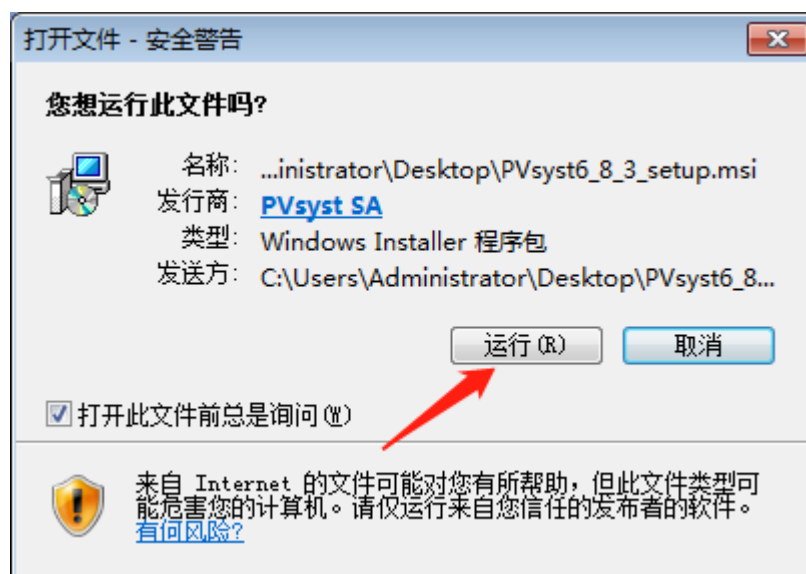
打开文件 - 安全警告

您想运行此文件吗?

名称: ...inistrator\Desktop\PVsyst6_8_3_setup.msi
发行商: PVsyst SA
类型: Windows Installer 程序包
发送方: C:\Users\Administrator\Desktop\PVsyst6_8...

运行(R)
取消

打开此文件前总是询问(W)

来自 Internet 的文件可能对您有所帮助，但此文件类型可能危害您的计算机。请仅运行来自您信任的发布者的软件。
有何风险?